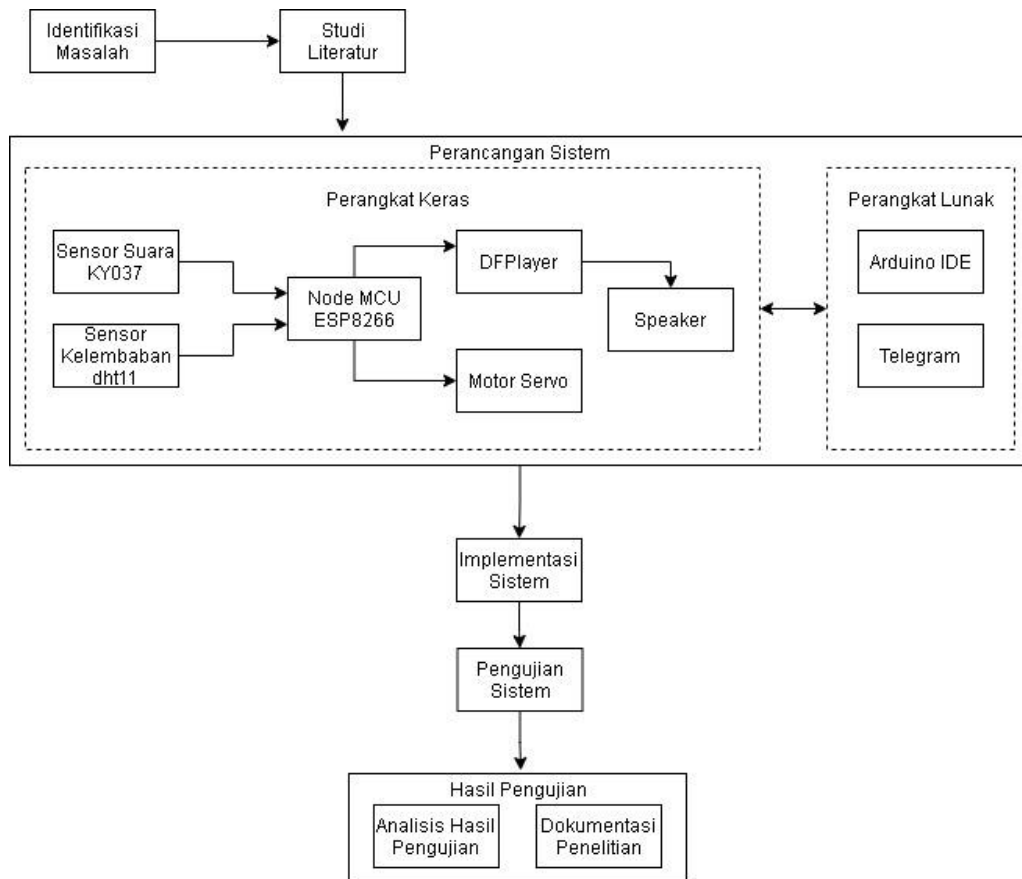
Identifikasi Masalah

Studi Literatur

Perancangan Sistem

Perangkat Keras

Sensor Suara KY037

Sensor Kelembaban dht11

Node MCU ESP8266

DFPlayer

Speaker

Motor Servo

Perangkat Lunak

Arduino IDE

Telegram

Implementasi Sistem

Pengujian Sistem

Hasil Pengujian

Analisis Hasil Pengujian

Dokumentasi Penelitian